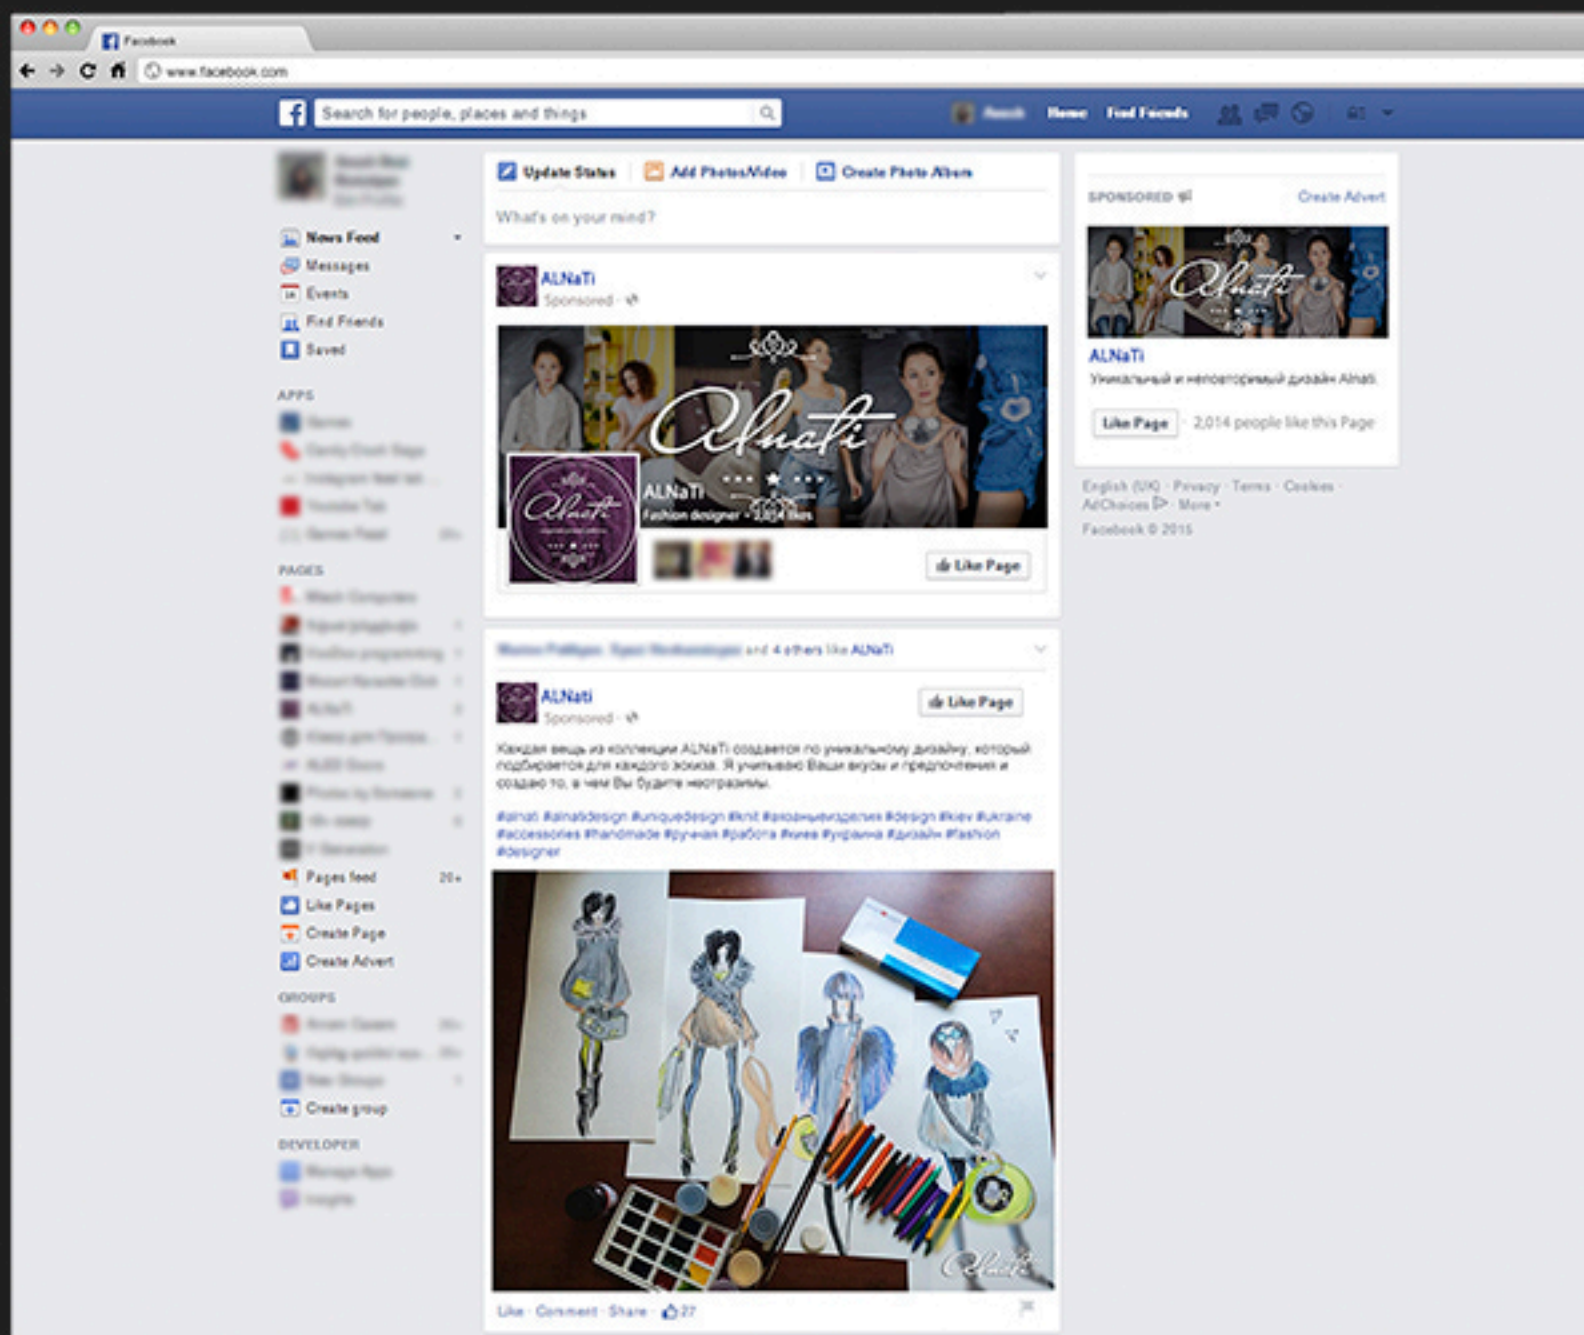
Facebook

www.facebook.com

Search for people, places and things

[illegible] Home Find Friends

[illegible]

News Feed
Messages
Events
Find Friends
Saved

APPS
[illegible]

PAGES
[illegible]
Pages feed 20+
Like Pages
Create Page
Create Advert

GROUPS
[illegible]
Create group

DEVELOPER
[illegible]

Update Status Add Photos/Video Create Photo Album

What's on your mind?

ALNaTi
Sponsored

Alnati

ALNaTi
Fashion designer · 2,014 likes

Like Page

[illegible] and 4 others like ALNaTi

ALNaTi
Sponsored

Like Page

Каждая вещь из коллекции ALNaTi создается по уникальному дизайну, который подбирается для каждого эскиза. Я учитываю Ваши вкусы и предпочтения и создаю то, в чем Вы будете неотразимы.

#alnati #alnatidesign #uniquedesign #knit #вязаныеизделия #design #kiev #ukraine #accessories #handmade #ручная #работа #киев #украина #дизайн #fashion #designer

Alnati

Like · Comment · Share · 27

SPONSORED Create Advert

Alnati

ALNaTi
Уникальный и неповторимый дизайн Alnati

Like Page 2,014 people like this Page

English (UK) · Privacy · Terms · Cookies · AdChoices · More
Facebook © 2015